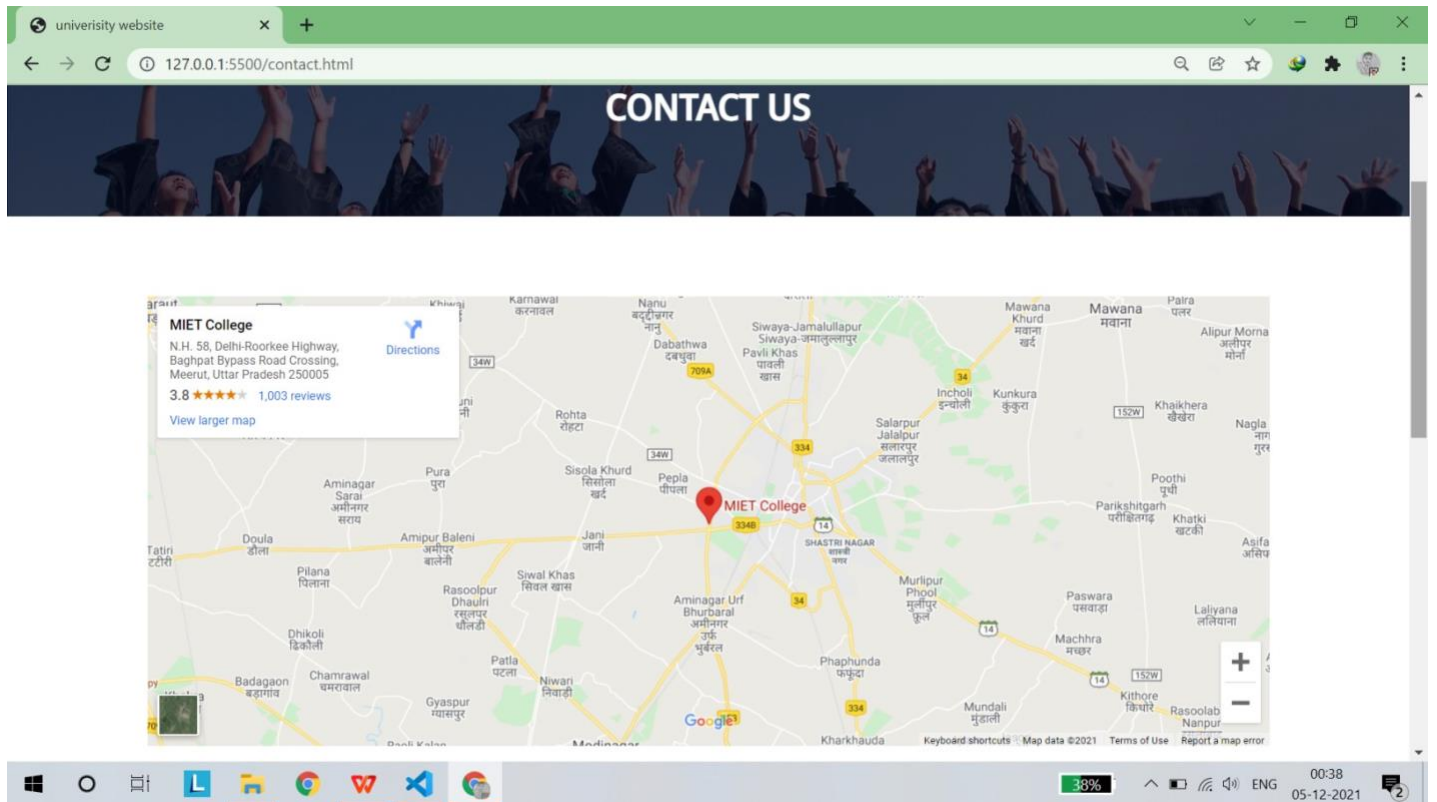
univerisity website
127.0.0.1:5500/contact.html

CONTACT US

MIET College
N.H. 58, Delhi-Roorkee Highway, Baghpat Bypass Road Crossing, Meerut, Uttar Pradesh 250005
3.8 ★★★★ 1,003 reviews
View larger map
Directions

Karnawal करनावल
Nanu बदुद्दीनगर नानू
Dabathwa दबथुवा
Siwaya-Jamalullapur Siwaya-जमालुल्लापुर
Pavli Khas पावली खास
Mawana Khurd मवाना खुर्द
Mawana मवाना
Palra पलर
Alipur Morna अलीपुर मोरना
Incholi इन्चोली
Kunkura कुंकुरा
Khaikhera खैखेरा
Nagla
Rohta रोहटा
Salarpur Jalalpur सलारपुर जलालपुर
Pura पुरा
Aminagar Sarai अमीनगर सराय
Sisola Khurd सिसोला खुर्द
Pepla पीपला
MIET College
Poothi पूठी
Parikshitgarh परीक्षितगढ़
Khatki खटकी
Asifa
Doula डौला
Tatiri टटीरी
Amipur Baleni अमीपुर बालेनी
Jani जानी
SHASTRI NAGAR शास्त्री नगर
Pilana पिलाना
Siwal Khas सिवल खास
Rasoolpur Dhaulri रसूलपुर धौलड़ी
Aminagar Urf Bhurbaral अमीनगर उर्फ भूर्बराल
Murlipur Phool मुरलीपुर फूल
Paswara पसवाड़ा
Laliyana ललियाना
Dhikoli ढिकौली
Machhra मछरा
Patla पटला
Phaphunda फफूंदा
Badagaon बड़ागांव
Chamrawal चमरावाल
Niwari निवाड़ी
Kithore किथोरे
Rasoolab Nanpur
Gyaspur ग्यासपुर
Mundali मुंडाली
Modinagar
Kharkhauda
34W 709A 34 152W 334 14 334B
Google
Keyboard shortcuts Map data ©2021 Terms of Use Report a map error

38% ENG 00:38 05-12-2021 2